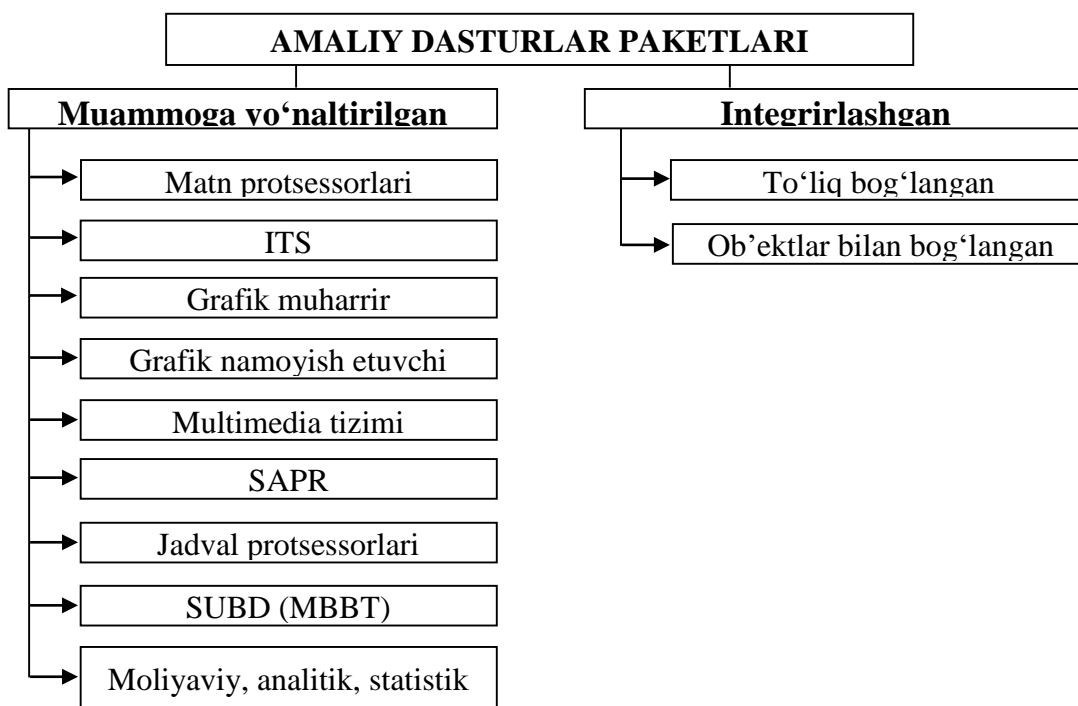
AMALIY DASTURLAR PAKETLARI

Muammoga yo‘naltirilgan

Matn protsessorlari

ITS

Grafik muharrir

Grafik namoyish etuvchi

Multimedia tizimi

SAPR

Jadval protsessorlari

SUBD (MBBT)

Moliyaviy, analitik, statistik

Integrirlashgan

To‘liq bog‘langan

Ob’ektlar bilan bog‘langan